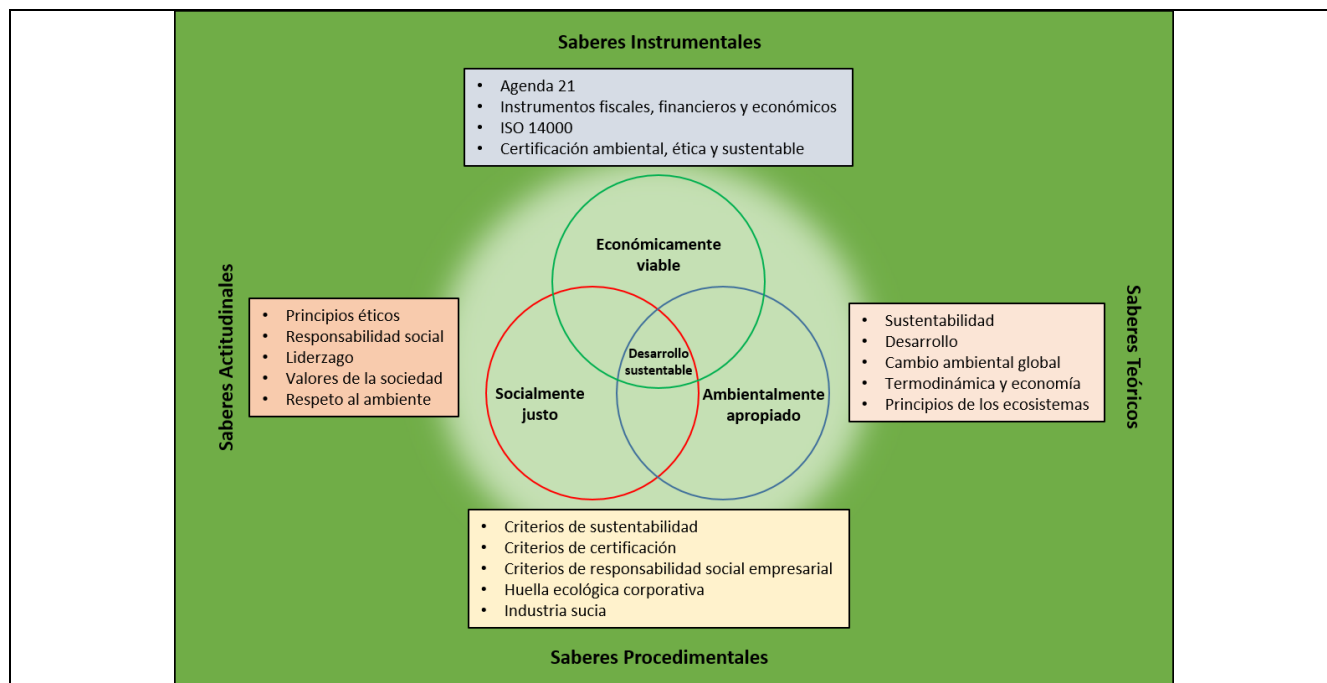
Saberes Instrumentales

- Agenda 21
- Instrumentos fiscales, financieros y económicos
- ISO 14000
- Certificación ambiental, ética y sustentable

Saberes Actitudinales

- Principios éticos
- Responsabilidad social
- Liderzago
- Valores de la sociedad
- Respeto al ambiente

Económicamente viable

Desarrollo sustentable

Socialmente justo

Ambientalmente apropiado

Saberes Teóricos

- Sustentabilidad
- Desarrollo
- Cambio ambiental global
- Termodinámica y economía
- Principios de los ecosistemas

- Criterios de sustentabilidad
- Criterios de certificación
- Criterios de responsabilidad social empresarial
- Huella ecológica corporativa
- Industria sucia

Saberes Procedimentales